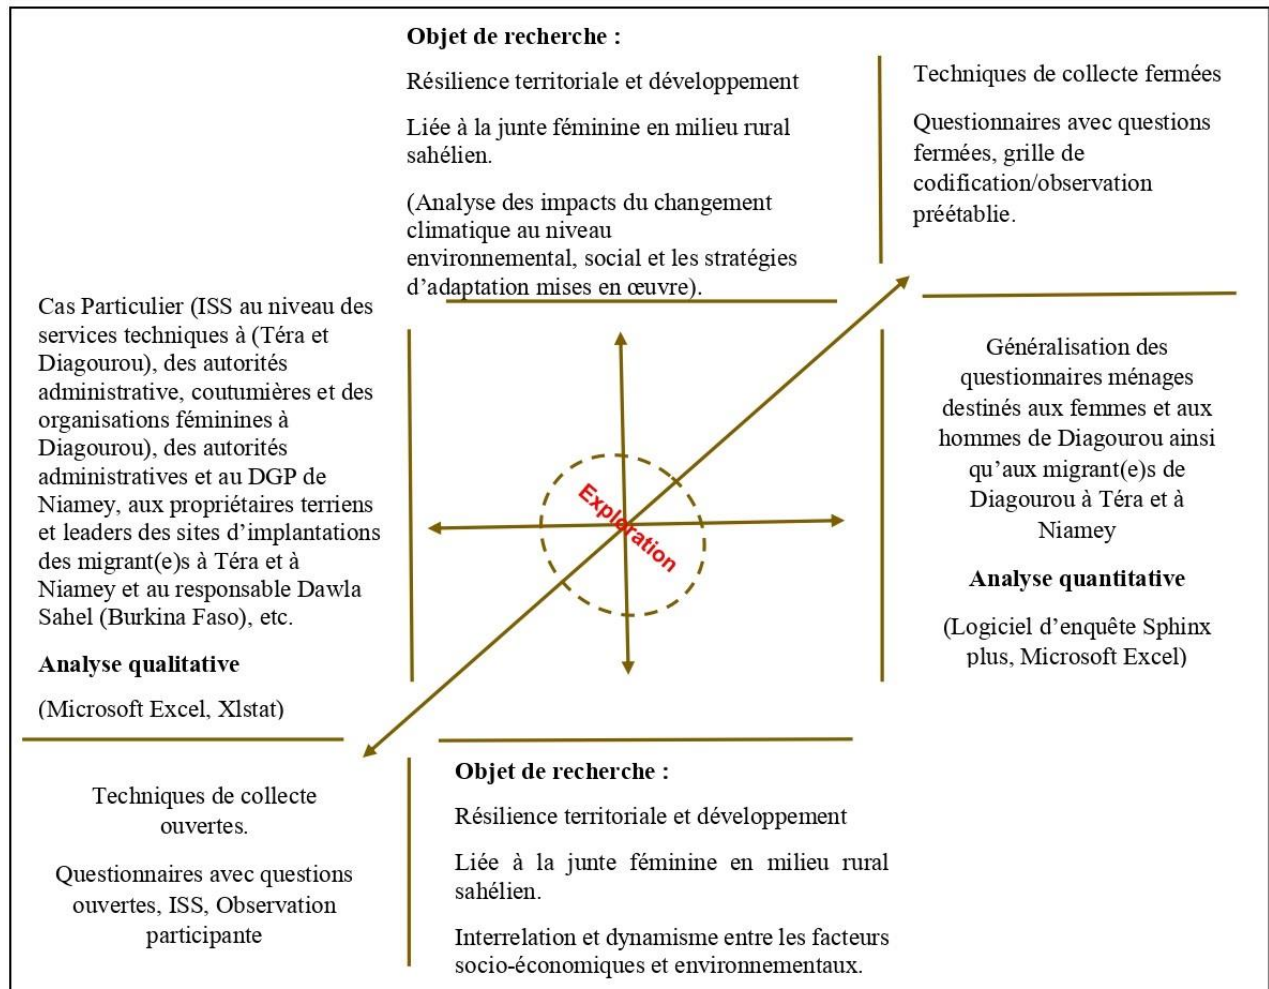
**Objet de recherche :**

Résilience territoriale et développement

Liée à la junte féminine en milieu rural sahélien.

(Analyse des impacts du changement climatique au niveau environnemental, social et les stratégies d'adaptation mises en œuvre).

Techniques de collecte fermées

Questionnaires avec questions fermées, grille de codification/observation préétablie.

Cas Particulier (ISS au niveau des services techniques à (Téra et Diagourou), des autorités administrative, coutumières et des organisations féminines à Diagourou), des autorités administratives et au DGP de Niamey, aux propriétaires terriens et leaders des sites d'implantations des migrant(e)s à Téra et à Niamey et au responsable Dawla Sahel (Burkina Faso), etc.

**Analyse qualitative**

(Microsoft Excel, Xlstat)

Exploration

Généralisation des questionnaires ménages destinés aux femmes et aux hommes de Diagourou ainsi qu'aux migrant(e)s de Diagourou à Téra et à Niamey

**Analyse quantitative**

(Logiciel d'enquête Sphinx plus, Microsoft Excel)

Techniques de collecte ouvertes.

Questionnaires avec questions ouvertes, ISS, Observation participante

**Objet de recherche :**

Résilience territoriale et développement

Liée à la junte féminine en milieu rural sahélien.

Interrelation et dynamisme entre les facteurs socio-économiques et environnementaux.